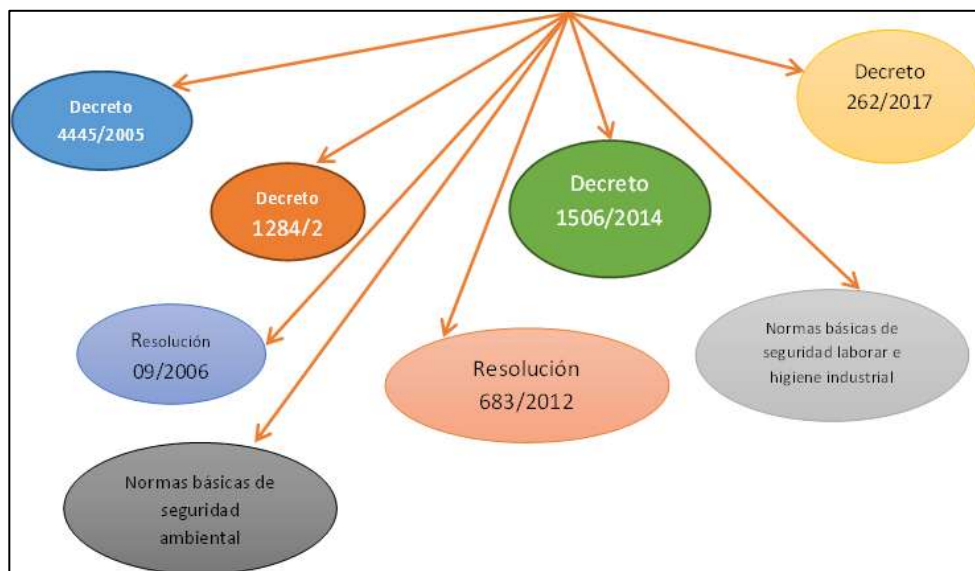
Decreto 4445/2005

Decreto 1284/2

Decreto 1506/2014

Decreto 262/2017

Resolución 09/2006

Resolución 683/2012

Normas básicas de seguridad laborar e higiene industrial

Normas básicas de seguridad ambiental